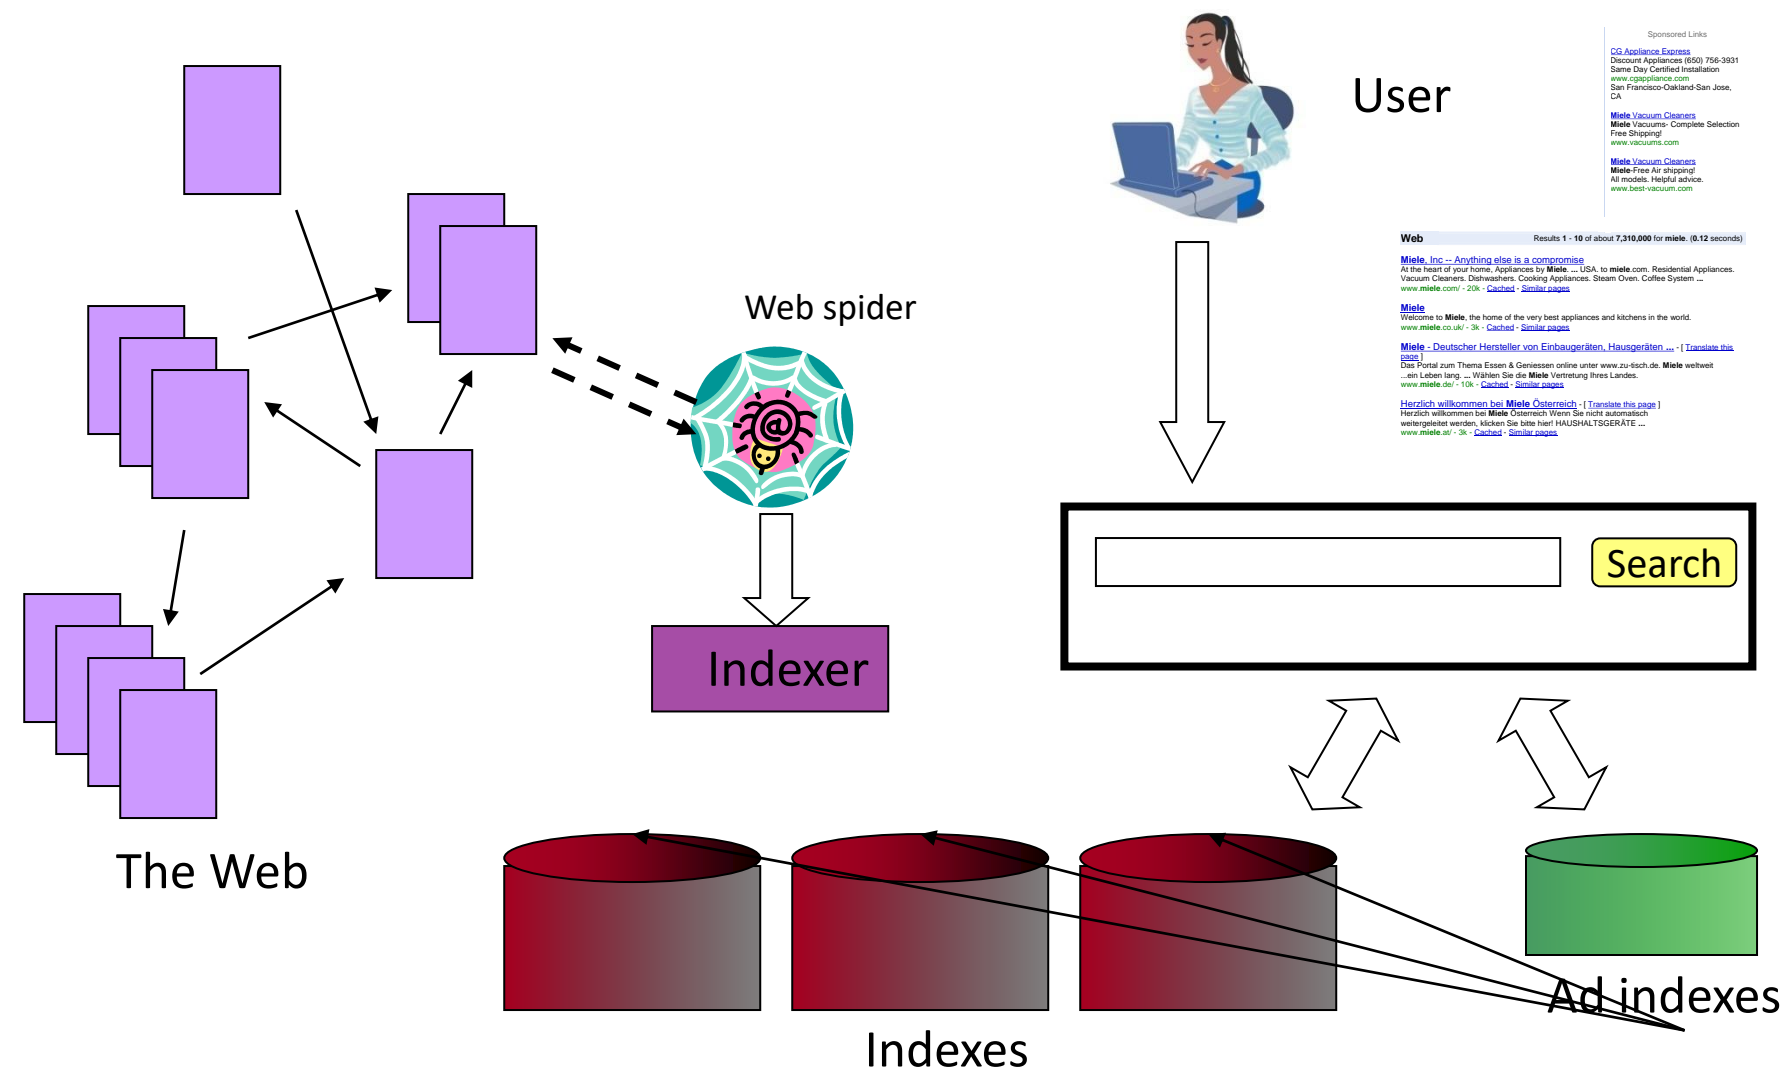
User

Sponsored Links

CG Appliance Express
Discount Appliances (650) 756-3931
Same Day Certified Installation
www.cgappliance.com
San Francisco-Oakland-San Jose, CA

Miele Vacuum Cleaners
Miele Vacuums- Complete Selection
Free Shipping!
www.vacuums.com

Miele Vacuum Cleaners
Miele-Free Air shipping!
All models. Helpful advice.
www.best-vacuum.com

Web Results 1 - 10 of about 7,310,000 for miele. (0.12 seconds)

Miele, Inc -- Anything else is a compromise
At the heart of your home, Appliances by Miele. ... USA. to miele.com. Residential Appliances. Vacuum Cleaners. Dishwashers. Cooking Appliances. Steam Oven. Coffee System ...
www.miele.com/ - 20k - Cached - Similar pages

Miele
Welcome to Miele, the home of the very best appliances and kitchens in the world.
www.miele.co.uk/ - 3k - Cached - Similar pages

Miele - Deutscher Hersteller von Einbaugeräten, Hausgeräten ... - [ Translate this page ]
Das Portal zum Thema Essen & Geniessen online unter www.zu-tisch.de. Miele weltweit ...ein Leben lang. ... Wählen Sie die Miele Vertretung Ihres Landes.
www.miele.de/ - 10k - Cached - Similar pages

Herzlich willkommen bei Miele Österreich - [ Translate this page ]
Herzlich willkommen bei Miele Österreich Wenn Sie nicht automatisch weitergeleitet werden, klicken Sie bitte hier! HAUSHALTSGERÄTE ...
www.miele.at/ - 3k - Cached - Similar pages

Web spider

Indexer

Search

The Web

Indexes

Ad indexes